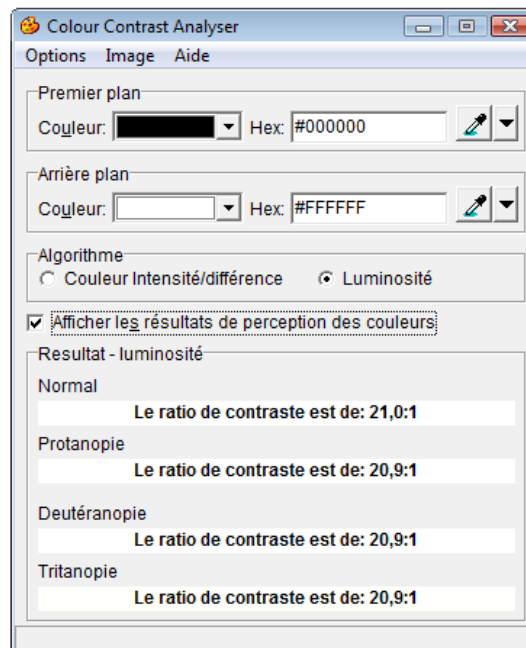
Colour Contrast Analyser

Options Image Aide

Premier plan
Couleur: Hex: #000000

Arrière plan
Couleur: Hex: #FFFFFF

Algorithme
Couleur Intensité/différence Luminosité

Afficher les résultats de perception des couleurs

Resultat - luminosité
Normal
Le ratio de contraste est de: 21,0:1
Protanopie
Le ratio de contraste est de: 20,9:1
Deutéranopie
Le ratio de contraste est de: 20,9:1
Tritanopie
Le ratio de contraste est de: 20,9:1